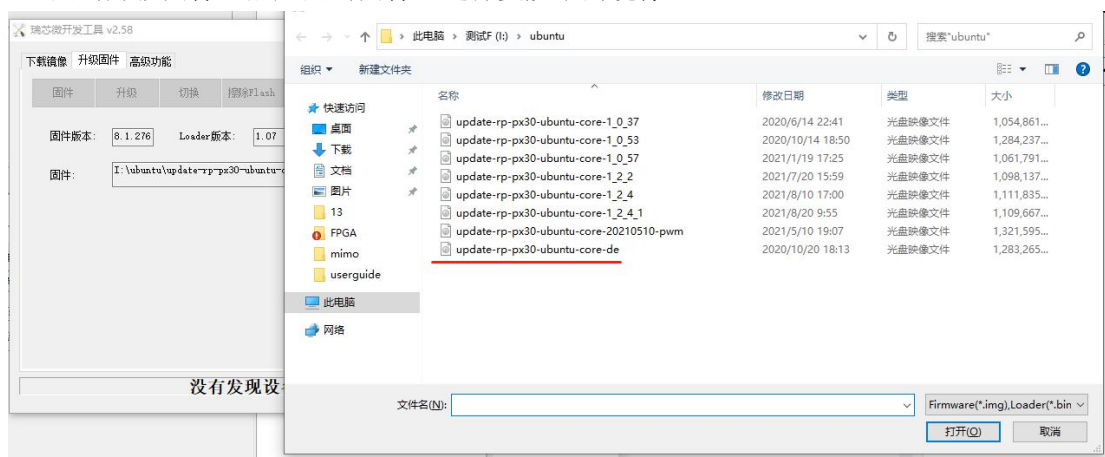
瑞芯微开发工具 v2.58

下载镜像 升级固件 高级功能

固件 升级 切换 擦除Flash

固件版本: 8.1.276 Loader版本: 1.07

固件: I:\ubuntu\update-rp-px30-ubuntu-c

没有发现设

此电脑 > 测试F (I:) > ubuntu

搜索"ubuntu"

组织 ▾ 新建文件夹

快速访问
桌面
下载
文档
图片
13
FPGA
mimo
userguide
此电脑
网络

| 名称 | 修改日期 | 类型 | 大小 |
|---|---|---|---|
| update-rp-px30-ubuntu-core-1_0_37 | 2020/6/14 22:41 | 光盘映像文件 | 1,054,861... |
| update-rp-px30-ubuntu-core-1_0_53 | 2020/10/14 18:50 | 光盘映像文件 | 1,284,237... |
| update-rp-px30-ubuntu-core-1_0_57 | 2021/1/19 17:25 | 光盘映像文件 | 1,061,791... |
| update-rp-px30-ubuntu-core-1_2_2 | 2021/7/20 15:59 | 光盘映像文件 | 1,098,137... |
| update-rp-px30-ubuntu-core-1_2_4 | 2021/8/10 17:00 | 光盘映像文件 | 1,111,835... |
| update-rp-px30-ubuntu-core-1_2_4_1 | 2021/8/20 9:55 | 光盘映像文件 | 1,109,667... |
| update-rp-px30-ubuntu-core-20210510-pwm | 2021/5/10 19:07 | 光盘映像文件 | 1,321,595... |
| update-rp-px30-ubuntu-core-de | 2020/10/20 18:13 | 光盘映像文件 | 1,283,265... |

文件名(N):

Firmware(*.img),Loader(*.bin

打开(O) 取消